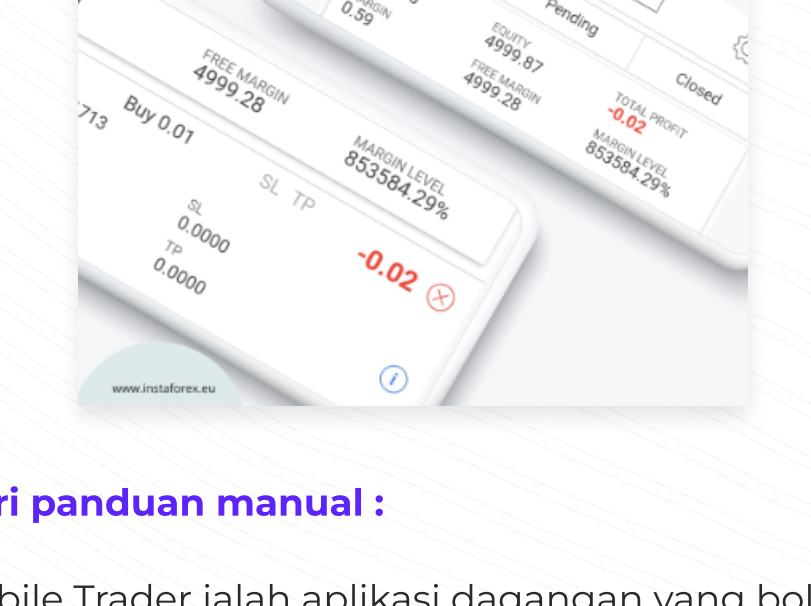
0.59

Pending

EQUITY
4999.87

FREE MARGIN
4999.28

Closed

TOTAL PROFIT
-0.02

MARGIN LEVEL
853584.29%

FREE MARGIN
4999.28

713

Buy 0.01

MARGIN LEVEL
853584.29%

SL TP

SL
0.0000

TP
0.0000

-0.02

www.instaforex.eu

ri panduan manual :

bile Trader ialah aplikasi dagangan yang bol